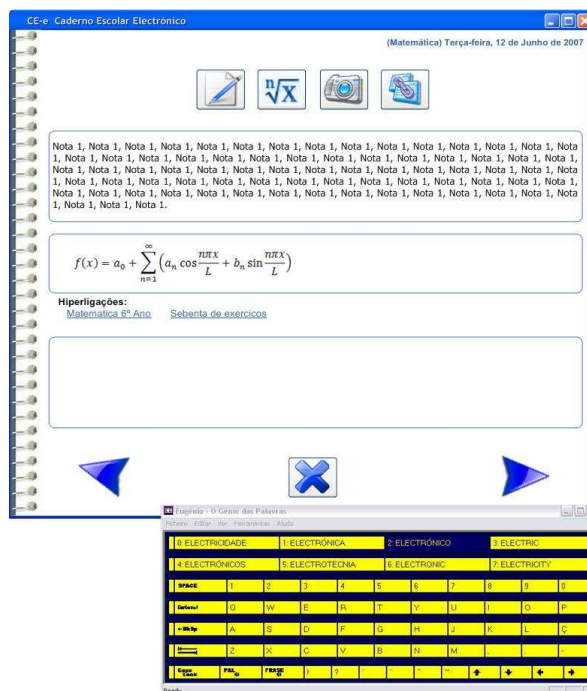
CE-e Caderno Escolar Electrónico

(Matemática) Terça-feira, 12 de Junho de 2007

$\sqrt[n]{X}$

Nota 1, Nota 1, Nota 1, Nota 1, Nota 1, Nota 1, Nota 1, Nota 1, Nota 1, Nota 1, Nota 1, Nota 1, Nota 1, Nota 1, Nota 1, Nota 1, Nota 1, Nota 1, Nota 1, Nota 1, Nota 1, Nota 1, Nota 1, Nota 1, Nota 1, Nota 1, Nota 1, Nota 1, Nota 1, Nota 1, Nota 1, Nota 1, Nota 1, Nota 1, Nota 1, Nota 1, Nota 1, Nota 1, Nota 1, Nota 1, Nota 1, Nota 1, Nota 1, Nota 1, Nota 1, Nota 1, Nota 1, Nota 1, Nota 1, Nota 1, Nota 1, Nota 1, Nota 1, Nota 1, Nota 1, Nota 1, Nota 1, Nota 1, Nota 1, Nota 1, Nota 1, Nota 1, Nota 1, Nota 1, Nota 1, Nota 1, Nota 1, Nota 1, Nota 1, Nota 1, Nota 1, Nota 1, Nota 1, Nota 1, Nota 1, Nota 1, Nota 1.

$f(x) = a_0 + \sum_{n=1}^{\infty}\left(a_n \cos\frac{n\pi x}{L} + b_n \sin\frac{n\pi x}{L}\right)$

Hiperligações:
Matematica 6º Ano Sebenta de exercicos

Eugénio - O Génio das Palavras
Ficheiro Editar Ver Ferramentas Ajuda

| 0: ELECTRICIDADE | 1: ELECTRÓNICA | 2: ELECTRÓNICO | 3: ELECTRIC |
|---|---|---|---|
| 4: ELECTRÓNICOS | 5: ELECTROTECNIA | 6: ELECTRONIC | 7: ELECTRICITY |

| SPACE | 1 | 2 | 3 | 4 | 5 | 6 | 7 | 8 | 9 | 0 |
|---|---|---|---|---|---|---|---|---|---|---|
| Entend | Q | W | E | R | T | Y | U | I | O | P |
| Shift | A | S | D | F | G | H | J | K | L | Ç |
| | Z | X | C | V | B | N | M | , | . | - |
| Caps Lock | PAL | FRASE | ! | ? | | ' | ~ | | | |

Ready